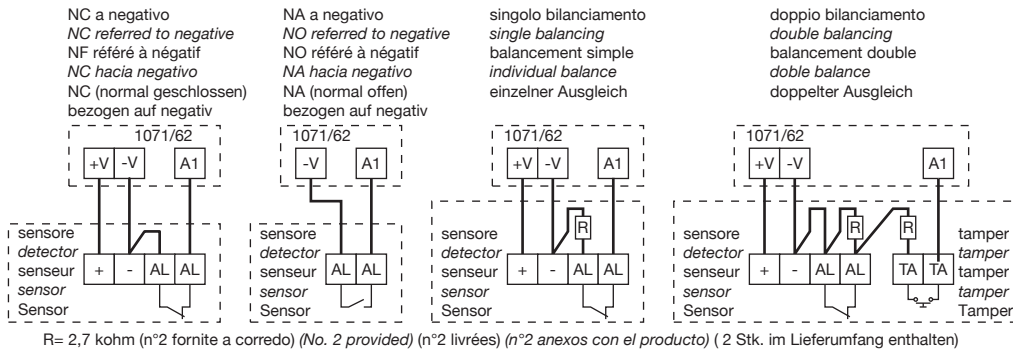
NC a negativo
*NC referred to negative*
NF référé à négatif
*NC hacia negativo*
NC (normal geschlossen) bezogen auf negativ

1071/62
+V -V A1

sensore
*detector*
senseur
*sensor*
Sensor
+ - AL AL

NA a negativo
*NO referred to negative*
NO référé à négatif
*NA hacia negativo*
NA (normal offen) bezogen auf negativ

1071/62
-V A1

sensore
*detector*
senseur
*sensor*
Sensor
AL AL

singolo bilanciamento
*single balancing*
balancement simple
*individual balance*
einzelner Ausgleich

1071/62
+V -V A1
R

sensore
*detector*
senseur
*sensor*
Sensor
+ - AL AL

doppio bilanciamento
*double balancing*
balancement double
*doble balance*
doppelter Ausgleich

1071/62
+V -V A1
R R

sensore
*detector*
senseur
*sensor*
Sensor
+ - AL AL TA TA
tamper
*tamper*
tamper
*tamper*
Tamper

R= 2,7 kohm (n°2 fornite a corredo) *(No. 2 provided)* (n°2 livrées) *(n°2 anexos con el producto)* ( 2 Stk. im Lieferumfang enthalten)